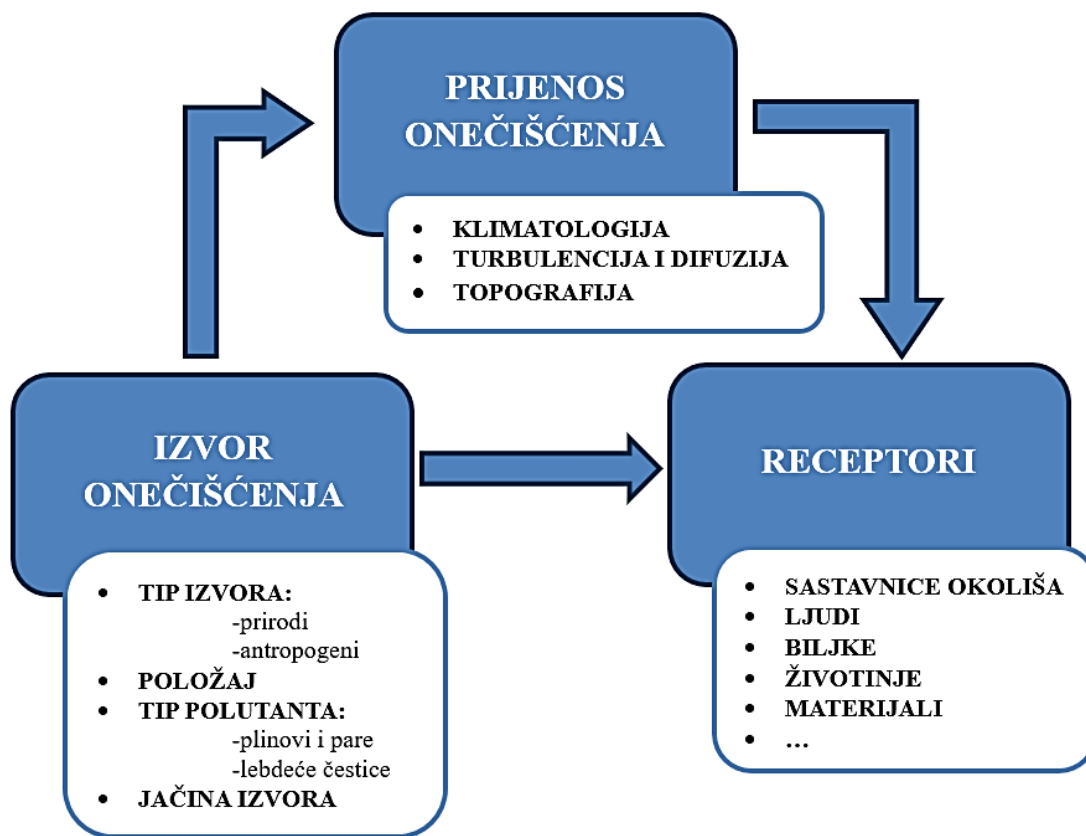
PRIJENOS ONEČIŠĆENJA

- KLIMATOLOGIJA
- TURBULENCIJA I DIFUZIJA
- TOPOGRAFIJA

IZVOR ONEČIŠĆENJA

- TIP IZVORA:
 -prirodi
 -antropogeni
- POLOŽAJ
- TIP POLUTANTA:
 -plinovi i pare
 -lebdeće čestice
- JAČINA IZVORA

RECEPTORI

- SASTAVNICE OKOLIŠA
- LJUDI
- BILJKE
- ŽIVOTINJE
- MATERIJALI
- …